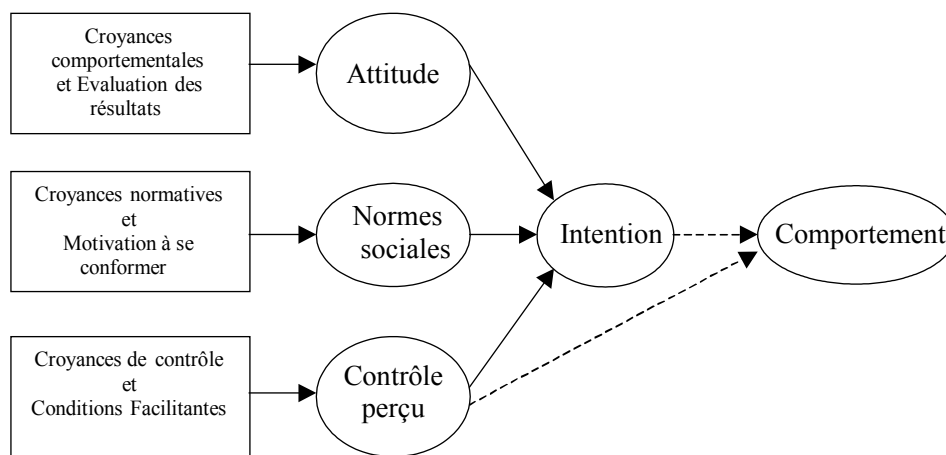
Croyances comportementales et Evaluation des résultats

Attitude

Croyances normatives et Motivation à se conformer

Normes sociales

Intention

Comportement

Croyances de contrôle et Conditions Facilitantes

Contrôle perçu